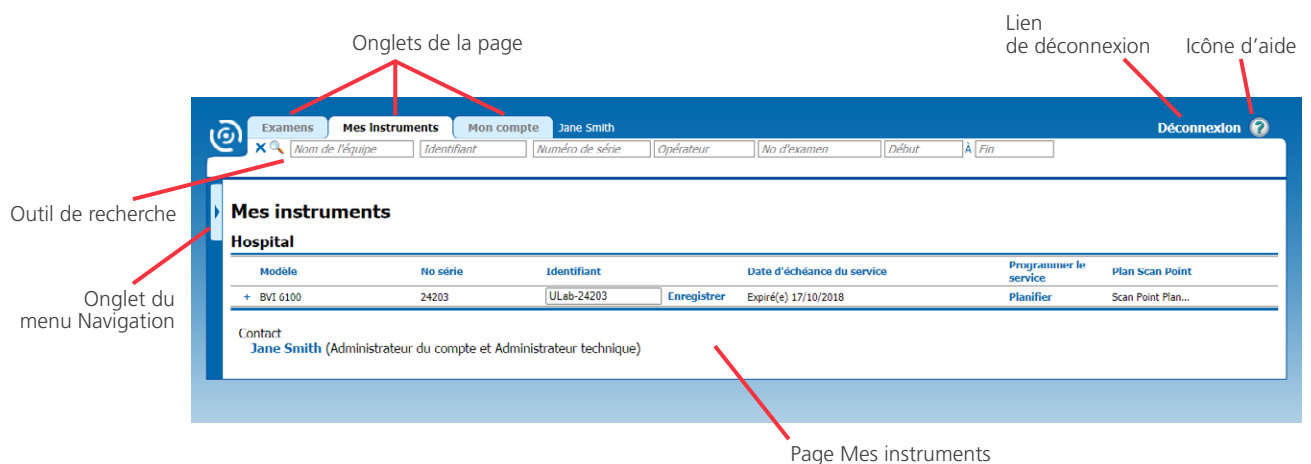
Onglets de la page

Lien de déconnexion

Icône d'aide

Examens | Mes instruments | Mon compte | Jane Smith

Déconnexion

Nom de l'équipe | Identifiant | Numéro de série | Opérateur | No d'examen | Début | À | Fin

Outil de recherche

Onglet du menu Navigation

Mes instruments

Hospital

| | Modèle | No série | Identifiant | | Date d'échéance du service | Programmer le service | Plan Scan Point |
|---|---|---|---|---|---|---|---|
| + | BVI 6100 | 24203 | ULab-24203 | Enregistrer | Expiré(e) 17/10/2018 | Planifier | Scan Point Plan... |

Contact
Jane Smith (Administrateur du compte et Administrateur technique)

Page Mes instruments